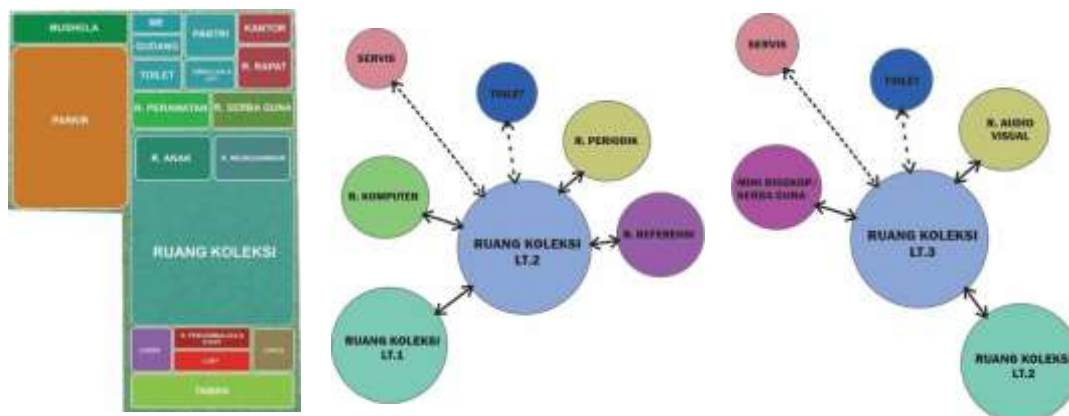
MUSHOLA

ME

PANTRI

KANTOR

GUDANG

TOILET

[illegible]

R. RAPAT

PARKIR

R. PERAWATAN

R. SERBA GUNA

R. ANAK

R. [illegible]

RUANG KOLEKSI

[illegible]

R. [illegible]

LIFT

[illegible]

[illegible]

SERVIS

TOILET

R. PERIODIK

R. KOMPUTER

RUANG KOLEKSI LT.2

R. REFERENSI

RUANG KOLEKSI LT.1

SERVIS

TOILET

R. AUDIO VISUAL

MINI BIOSKOP SERBA GUNA

RUANG KOLEKSI LT.3

RUANG KOLEKS LT.2